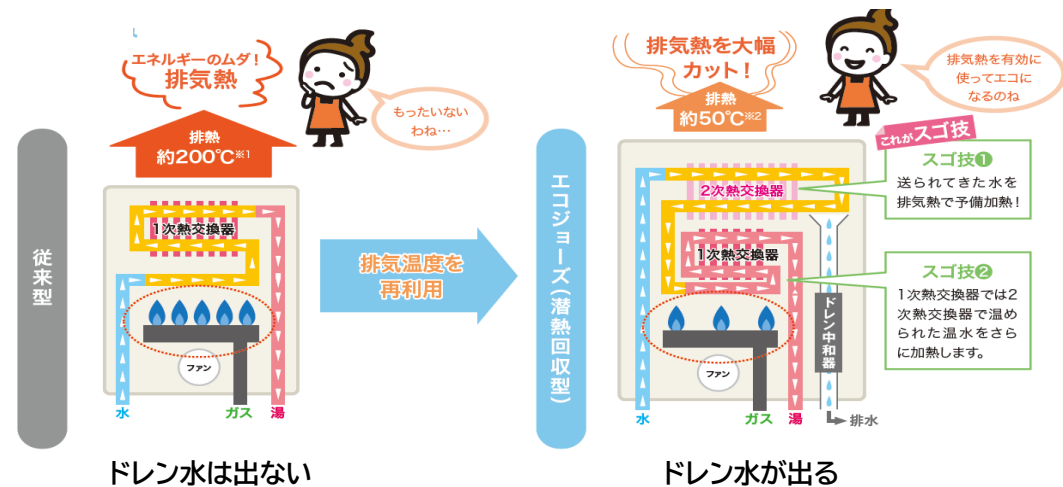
エネルギーのムダ！
排気熱

もったいないわね…

排熱
約200℃※1

従来型

1次熱交換器

ファン

水
ガス
湯

ドレン水は出ない

排気温度を再利用

エコジョーズ（潜熱回収型）

排気熱を大幅カット！

排熱
約50℃※2

排気熱を有効に使ってエコになるのね

これがスゴ技

スゴ技❶
送られてきた水を排気熱で予備加熱！

2次熱交換器

1次熱交換器

スゴ技❷
1次熱交換器では2次熱交換器で温められた温水をさらに加熱します。

ドレン中和器

ファン

水
ガス
湯
排水

ドレン水が出る